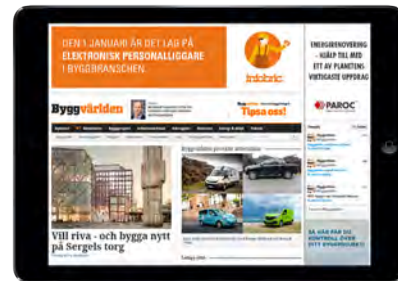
DEN 1 JANUARI ÄR DET LAG PÅ ELEKTRONISK PERSONALLIGGARE I BYGGBRANSCHEN

Infobric

ENERGIRENOVERING – KÖP TILL MED ETT AV PLANTENS VIKTIGASTE UPPDRAG

Byggvärlden

Tipsa oss!

PAROC

Vill riva - och bygga nytt på Sergels torg

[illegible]